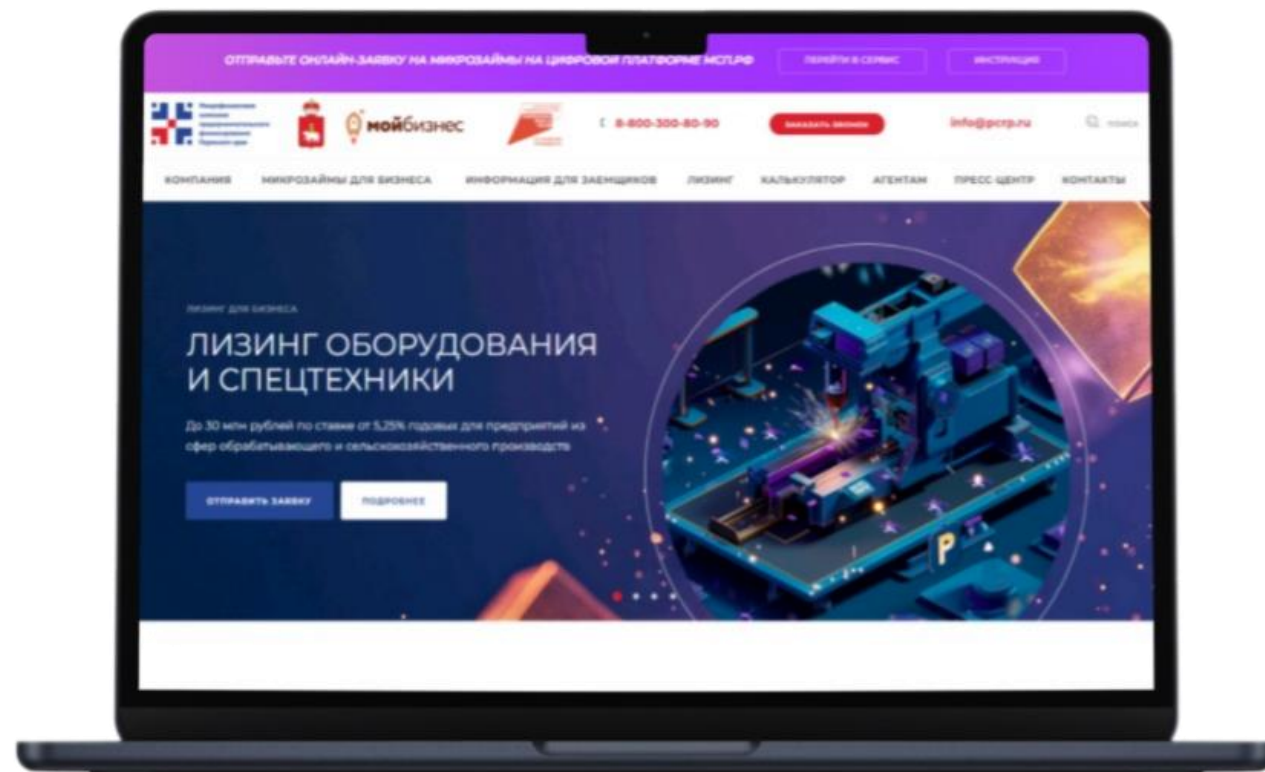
ОТПРАВЬТЕ ОНЛАЙН-ЗАЯВКУ НА МИКРОЗАЙМЫ НА ЦИФРОВОЙ ПЛАТФОРМЕ МСП.РФ ПЕРЕЙТИ В СЕРВИС ИНСТРУКЦИЯ

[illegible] мойбизнес 8-800-300-80-90 ЗАКАЗАТЬ ЗВОНОК info@pcrp.ru поиск

КОМПАНИЯ МИКРОЗАЙМЫ ДЛЯ БИЗНЕСА ИНФОРМАЦИЯ ДЛЯ ЗАЕМЩИКОВ ЛИЗИНГ КАЛЬКУЛЯТОР АГЕНТАМ ПРЕСС-ЦЕНТР КОНТАКТЫ

ЛИЗИНГ ДЛЯ БИЗНЕСА

ЛИЗИНГ ОБОРУДОВАНИЯ И СПЕЦТЕХНИКИ

До 30 млн рублей по ставке от 5,25% годовых для предприятий из сфер обрабатывающего и сельскохозяйственного производства

ОТПРАВИТЬ ЗАЯВКУ ПОДРОБНЕЕ